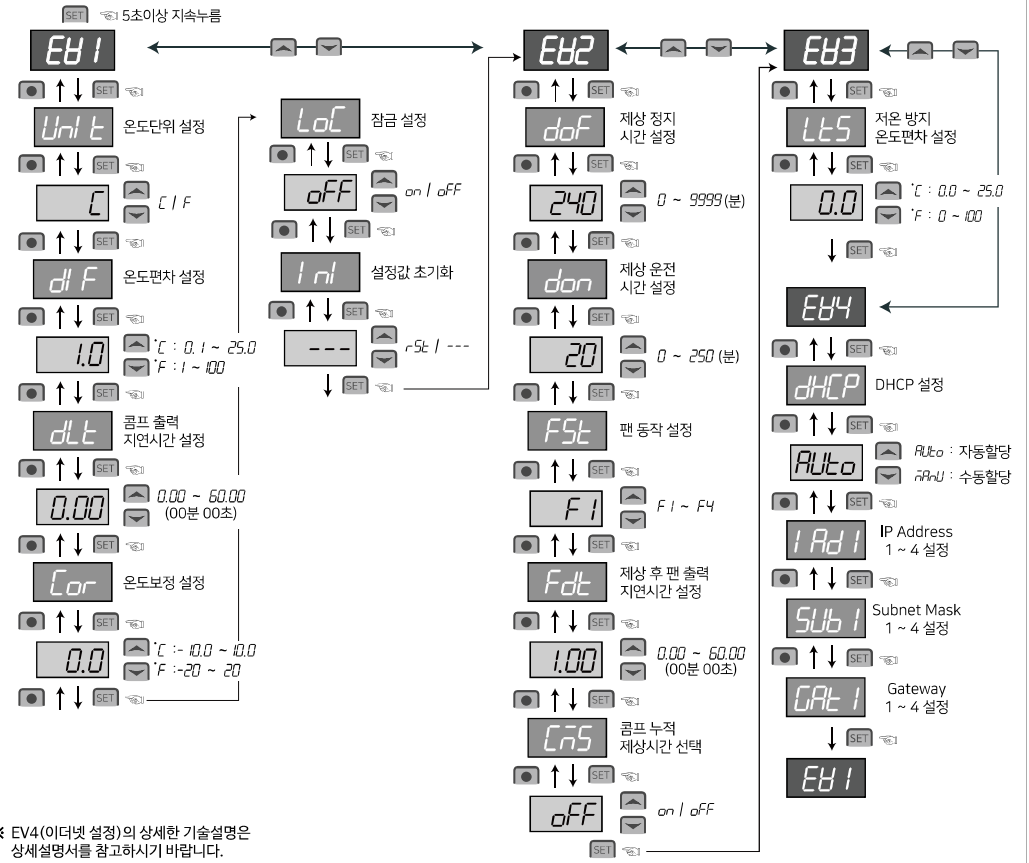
SET 5초이상 지속누름

EV1

SET

UnIt 온도단위 설정

SET

C C / F

SET

dIF 온도편차 설정

SET

1.0 ˚C : 0.1 ~ 25.0 ˚F : 1 ~ 100

SET

dLt 콤프 출력 지연시간 설정

SET

0.00 0.00 ~ 60.00 (00분 00초)

SET

Cor 온도보정 설정

SET

0.0 ˚C :- 10.0 ~ 10.0 ˚F :-20 ~ 20

SET

LoC 잠금 설정

SET

oFF on / oFF

SET

InI 설정값 초기화

SET

--- rSt / ---

SET

EV2

SET

doF 제상 정지 시간 설정

SET

240 0 ~ 9999 (분)

SET

don 제상 운전 시간 설정

SET

20 0 ~ 250 (분)

SET

FSt 팬 동작 설정

SET

F1 F1 ~ F4

SET

Fdt 제상 후 팬 출력 지연시간 설정

SET

1.00 0.00 ~ 60.00 (00분 00초)

SET

CnS 콤프 누적 제상시간 선택

SET

oFF on / oFF

SET

EV3

SET

LtS 저온 방지 온도편차 설정

0.0 ˚C : 0.0 ~ 25.0 ˚F : 0 ~ 100

SET

EV4

SET

dHCP DHCP 설정

SET

AUto AUto : 자동할당 mAnU : 수동할당

SET

IAd1 IP Address 1 ~ 4 설정

SET

SUb1 Subnet Mask 1 ~ 4 설정

SET

GAt1 Gateway 1 ~ 4 설정

SET

EV1

※ EV4(이더넷 설정)의 상세한 기술설명은 상세설명서를 참고하시기 바랍니다.